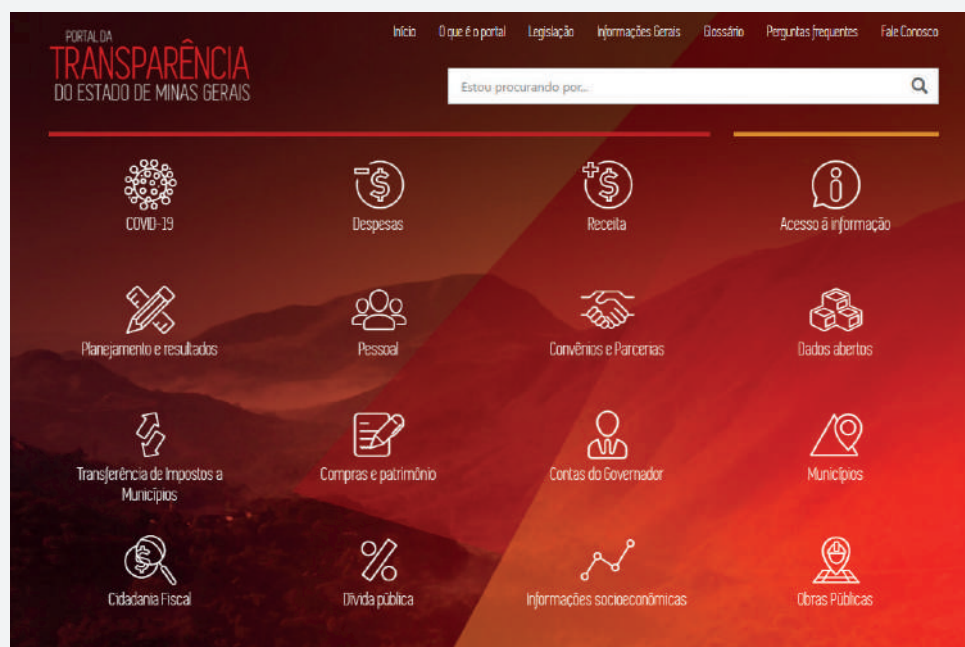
PORTAL DA
TRANSPARÊNCIA
DO ESTADO DE MINAS GERAIS

Início O que é o portal Legislação Informações Gerais Glossário Perguntas frequentes Fale Conosco

Estou procurando por...

COVID-19
Despesas
Receita
Acesso à informação
Planejamento e resultados
Pessoal
Convênios e Parcerias
Dados abertos
Transferência de Impostos a Municípios
Compras e patrimônio
Contas do Governador
Municípios
Cidadania Fiscal
Dívida pública
Informações socioeconômicas
Obras Públicas